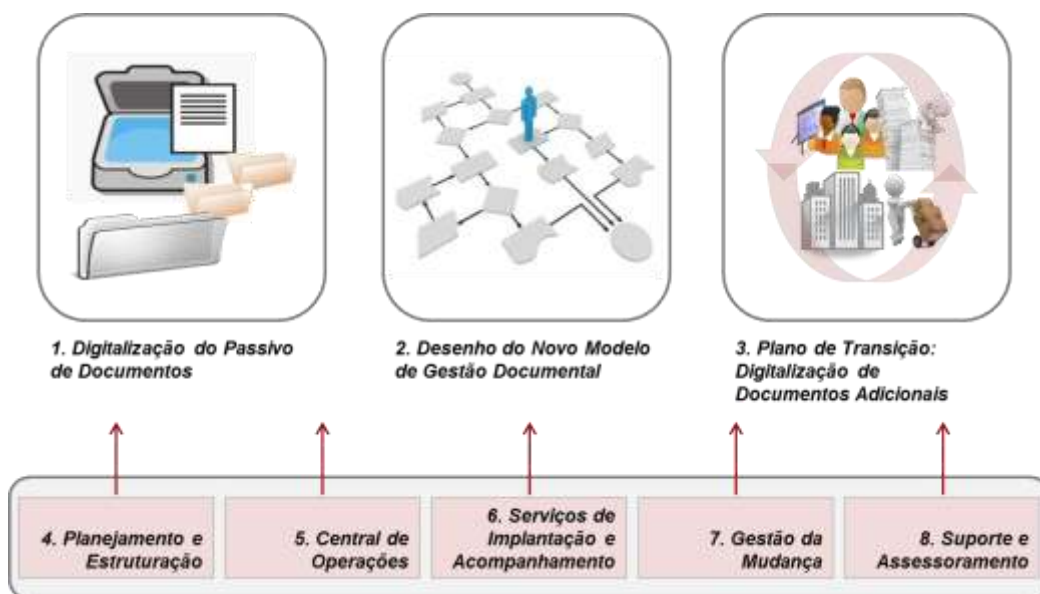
1. Digitalização do Passivo de Documentos

2. Desenho do Novo Modelo de Gestão Documental

3. Plano de Transição: Digitalização de Documentos Adicionais

4. Planejamento e Estruturação

5. Central de Operações

6. Serviços de Implantação e Acompanhamento

7. Gestão da Mudança

8. Suporte e Assessoramento